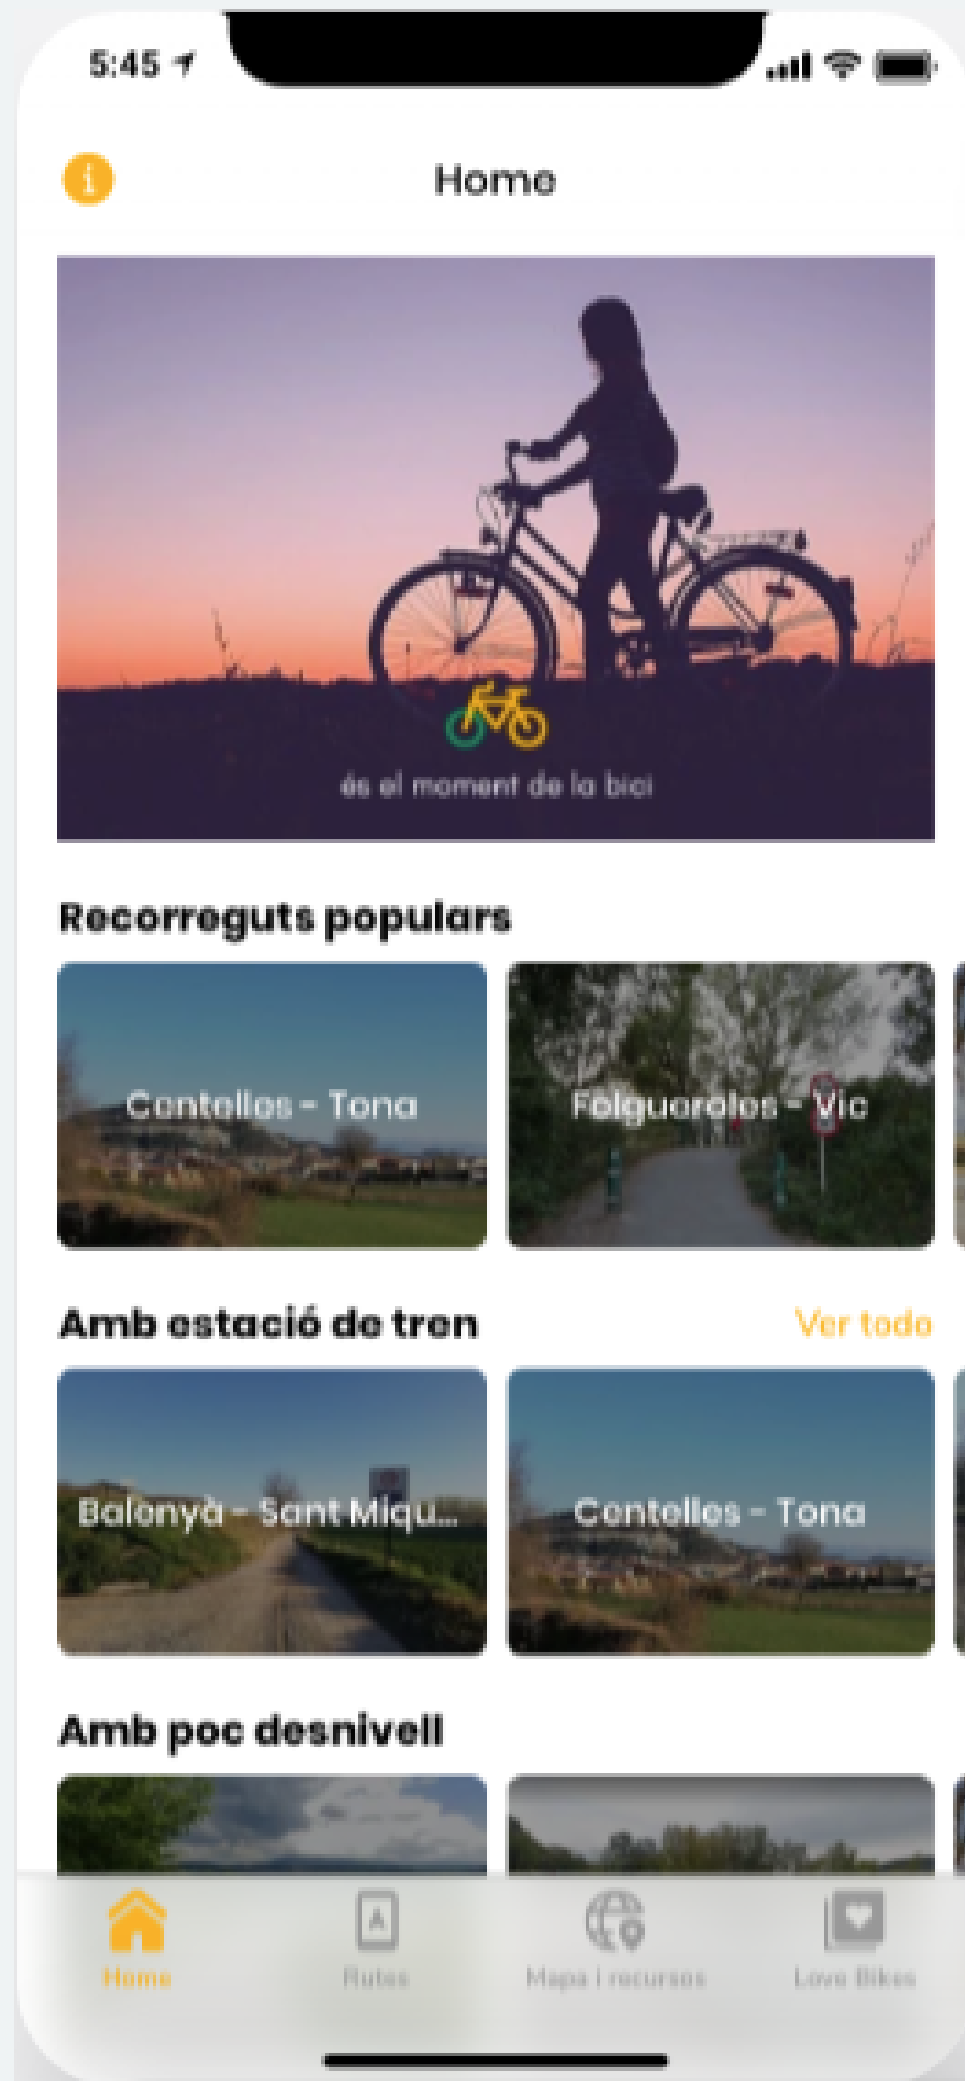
5:45

Home

és el moment de la bici

Recorreguts populars

Centelles - Tona

Folgueroles - Vic

Amb estació de tren

Ver todo

Balenyà - Sant Miqu...

Centelles - Tona

Amb poc desnivell

Home

Rutes

Mapa i recursos

Love Bikes